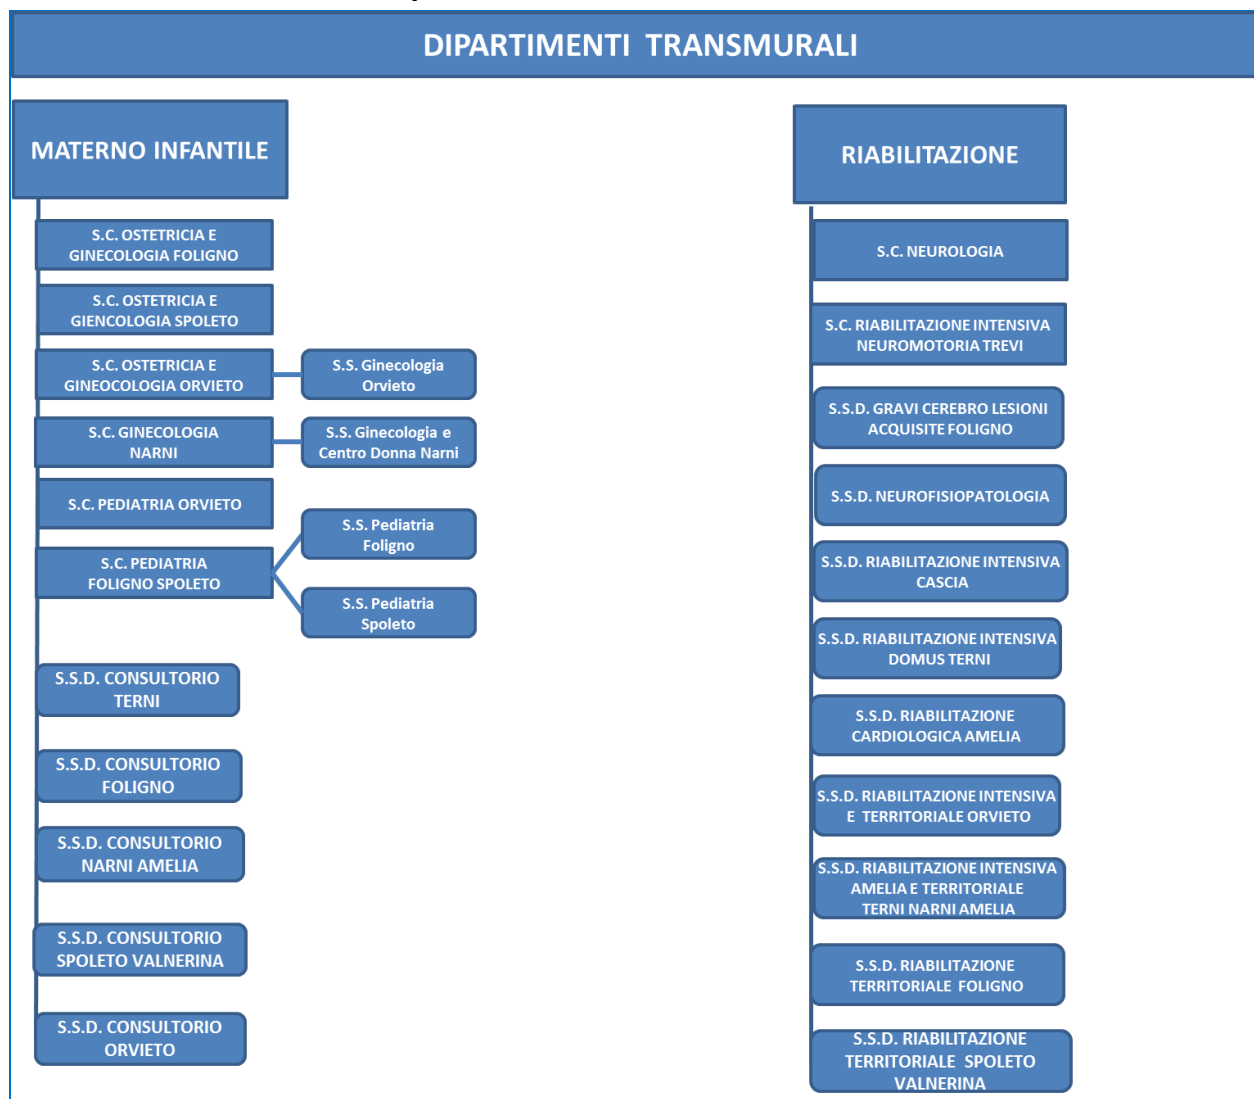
DIPARTIMENTI TRANSMURALI

MATERNO INFANTILE

S.C. OSTETRICIA E GINECOLOGIA FOLIGNO

S.C. OSTETRICIA E GIENCOLOGIA SPOLETO

S.C. OSTETRICIA E GINEOCOLOGIA ORVIETO

S.S. Ginecologia Orvieto

S.C. GINECOLOGIA NARNI

S.S. Ginecologia e Centro Donna Narni

S.C. PEDIATRIA ORVIETO

S.C. PEDIATRIA FOLIGNO SPOLETO

S.S. Pediatria Foligno

S.S. Pediatria Spoleto

S.S.D. CONSULTORIO TERNI

S.S.D. CONSULTORIO FOLIGNO

S.S.D. CONSULTORIO NARNI AMELIA

S.S.D. CONSULTORIO SPOLETO VALNERINA

S.S.D. CONSULTORIO ORVIETO

RIABILITAZIONE

S.C. NEUROLOGIA

S.C. RIABILITAZIONE INTENSIVA NEUROMOTORIA TREVI

S.S.D. GRAVI CEREBRO LESIONI ACQUISITE FOLIGNO

S.S.D. NEUROFISIOPATOLOGIA

S.S.D. RIABILITAZIONE INTENSIVA CASCIA

S.S.D. RIABILITAZIONE INTENSIVA DOMUS TERNI

S.S.D. RIABILITAZIONE CARDIOLOGICA AMELIA

S.S.D. RIABILITAZIONE INTENSIVA E TERRITORIALE ORVIETO

S.S.D. RIABILITAZIONE INTENSIVA AMELIA E TERRITORIALE TERNI NARNI AMELIA

S.S.D. RIABILITAZIONE TERRITORIALE FOLIGNO

S.S.D. RIABILITAZIONE TERRITORIALE SPOLETO VALNERINA